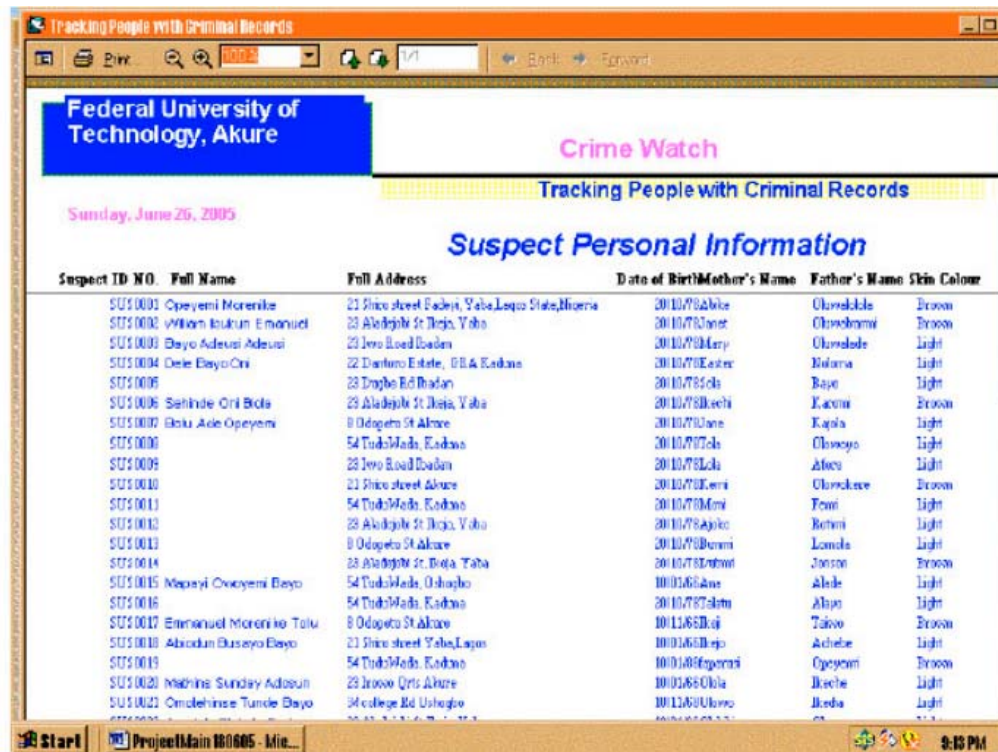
Tracking People with Criminal Records

Print 100% 1/1 Back Forward

Federal University of Technology, Akure

Crime Watch

Tracking People with Criminal Records

Sunday, June 26, 2005

Suspect Personal Information

| Suspect ID NO. | Full Name | Full Address | Date of Birth | Mother's Name | Father's Name | Skin Colour |
|---|---|---|---|---|---|---|
| SUS0001 | Opeyemi Morenike | 21 Shiro street Fadeji, Yaba,Lagos State,Nigeria | 20/10/78 | Abike | Oluwalolale | Brown |
| SUS0002 | William Isukun Emanuel | 23 Aladejobi St Ikeja, Yaba | 20/10/78 | Janet | Oluwabunmi | Brown |
| SUS0003 | Bayo Adeusi Adeusi | 23 Iwo Road Ibadan | 20/10/78 | Mary | Oluwalade | Light |
| SUS0004 | Dele Bayo Oni | 22 Danturo Estate, GRA Kaduna | 20/10/78 | Easter | Bolarna | Light |
| SUS0005 | | 23 Dugbe Rd Ibadan | 20/10/78 | Sola | Bayo | Light |
| SUS0006 | Sehinde Oni Biola | 23 Aladejobi St Ikeja, Yaba | 20/10/78 | Ikechi | Kazumi | Brown |
| SUS0007 | Bolu Ade Opeyemi | 8 Odopetu St Akure | 20/10/78 | Jane | Kajola | Light |
| SUS0008 | | 54 TudnWada, Kaduna | 20/10/78 | Tola | Oluwoyo | Light |
| SUS0009 | | 23 Iwo Road Ibadan | 20/10/78 | Lola | Afore | Light |
| SUS0010 | | 21 Shiro street Akure | 20/10/78 | Kemi | Oluwokere | Brown |
| SUS0011 | | 54 TudnWada, Kaduna | 20/10/78 | Mimi | Femi | Light |
| SUS0012 | | 23 Aladejobi St Ikeja, Yaba | 20/10/78 | Ajoke | Rotimi | Light |
| SUS0013 | | 8 Odopetu St Akure | 20/10/78 | Bunmi | Lamola | Light |
| SUS0014 | | 23 Aladejobi St, Ikeja, Yaba | 20/10/78 | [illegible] | Jonson | Brown |
| SUS0015 | Mapayi Opeyemi Bayo | 54 TudnWada, Oshogbo | 10/01/68 | Ane | Alade | Light |
| SUS0016 | | 54 TudnWada, Kaduna | 20/10/78 | Talatu | Alayo | Light |
| SUS0017 | Emmanuel Morenike Tolu | 8 Odopetu St Akure | 10/11/66 | Ikoji | Taiwo | Brown |
| SUS0018 | Abiodun Busayo Bayo | 21 Shiro street Yaba,Lagos | 10/01/66 | Ikejo | Achebe | Light |
| SUS0019 | | 54 TudnWada, Kaduna | 10/01/88 | Opeyemi | Opeyemi | Brown |
| SUS0020 | Mathins Sunday Adesun | 23 Irosso Qrts Akure | 10/01/66 | Olola | Ikeche | Light |
| SUS0021 | Omotehinse Tunde Bayo | 34 college Rd Oshogbo | 10/12/68 | Uluwo | Ikedu | Light |

Start ProjectMain 180605 - Mic... 9:18 PM